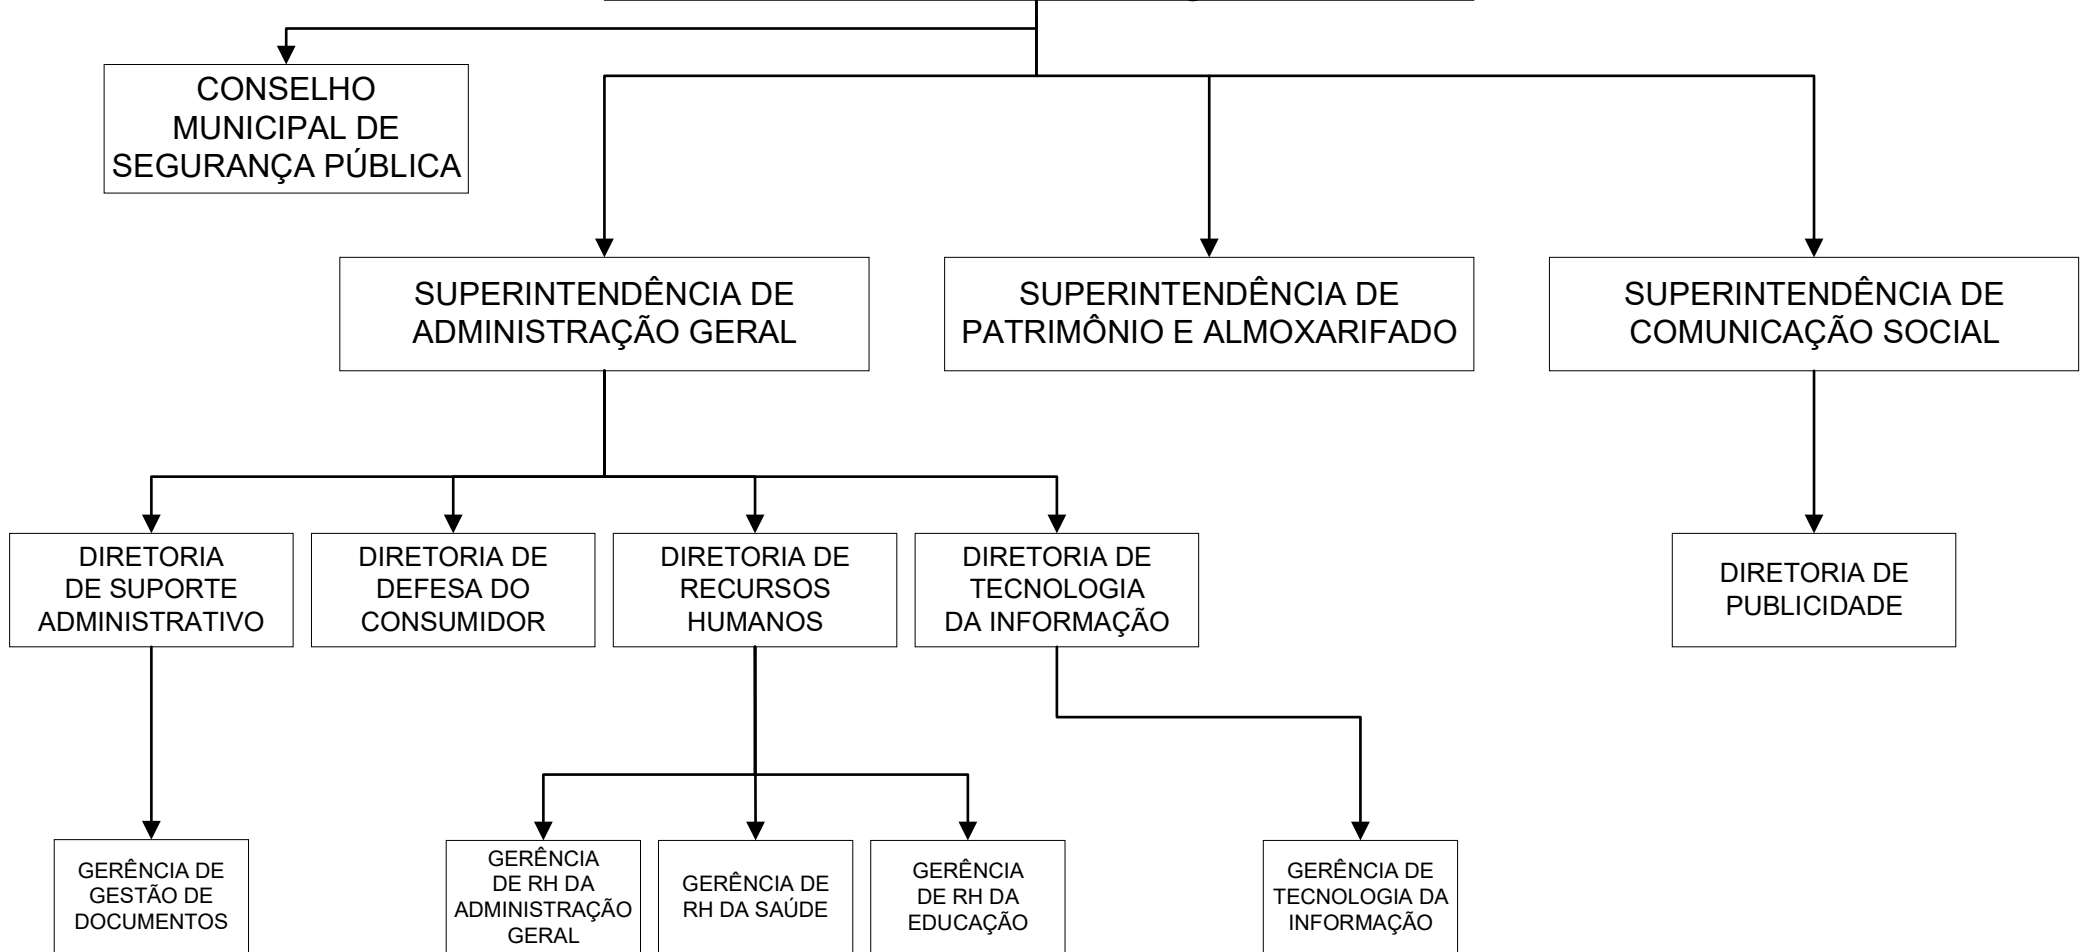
CONSELHO MUNICIPAL DE SEGURANÇA PÚBLICA

SUPERINTENDÊNCIA DE ADMINISTRAÇÃO GERAL

SUPERINTENDÊNCIA DE PATRIMÔNIO E ALMOXARIFADO

SUPERINTENDÊNCIA DE COMUNICAÇÃO SOCIAL

DIRETORIA DE SUPORTE ADMINISTRATIVO

DIRETORIA DE DEFESA DO CONSUMIDOR

DIRETORIA DE RECURSOS HUMANOS

DIRETORIA DE TECNOLOGIA DA INFORMAÇÃO

DIRETORIA DE PUBLICIDADE

GERÊNCIA DE GESTÃO DE DOCUMENTOS

GERÊNCIA DE RH DA ADMINISTRAÇÃO GERAL

GERÊNCIA DE RH DA SAÚDE

GERÊNCIA DE RH DA EDUCAÇÃO

GERÊNCIA DE TECNOLOGIA DA INFORMAÇÃO